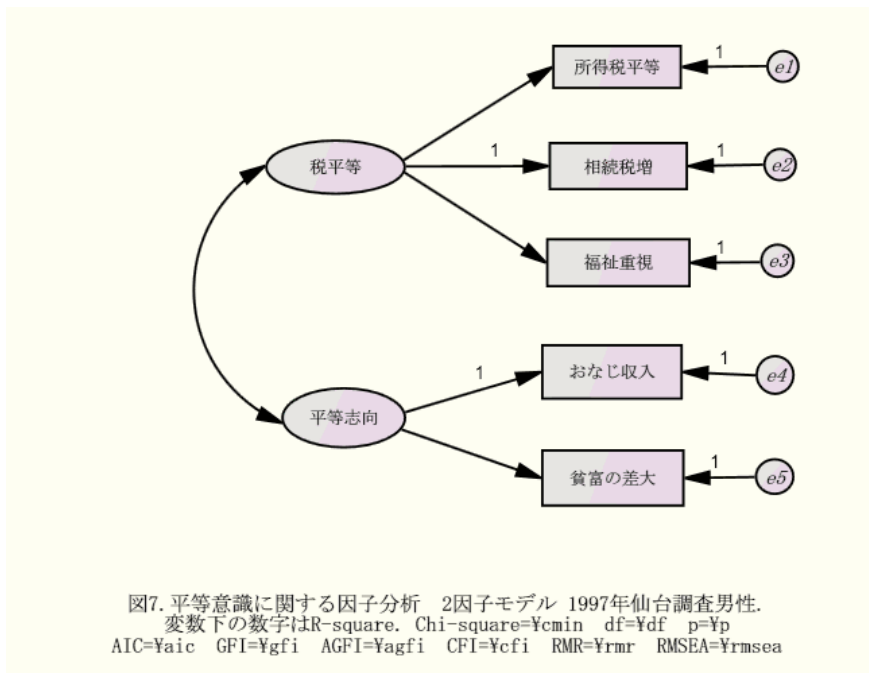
所得税平等

1

e1

税平等

1

相続税増

1

e2

福祉重視

1

e3

おなじ収入

1

1

e4

平等志向

貧富の差大

1

e5

図7. 平等意識に関する因子分析　2因子モデル 1997年仙台調査男性.
変数下の数字はR-square. Chi-square=¥cmin　df=¥df　p=¥p
AIC=¥aic　GFI=¥gfi　AGFI=¥agfi　CFI=¥cfi　RMR=¥rmr　RMSEA=¥rmsea